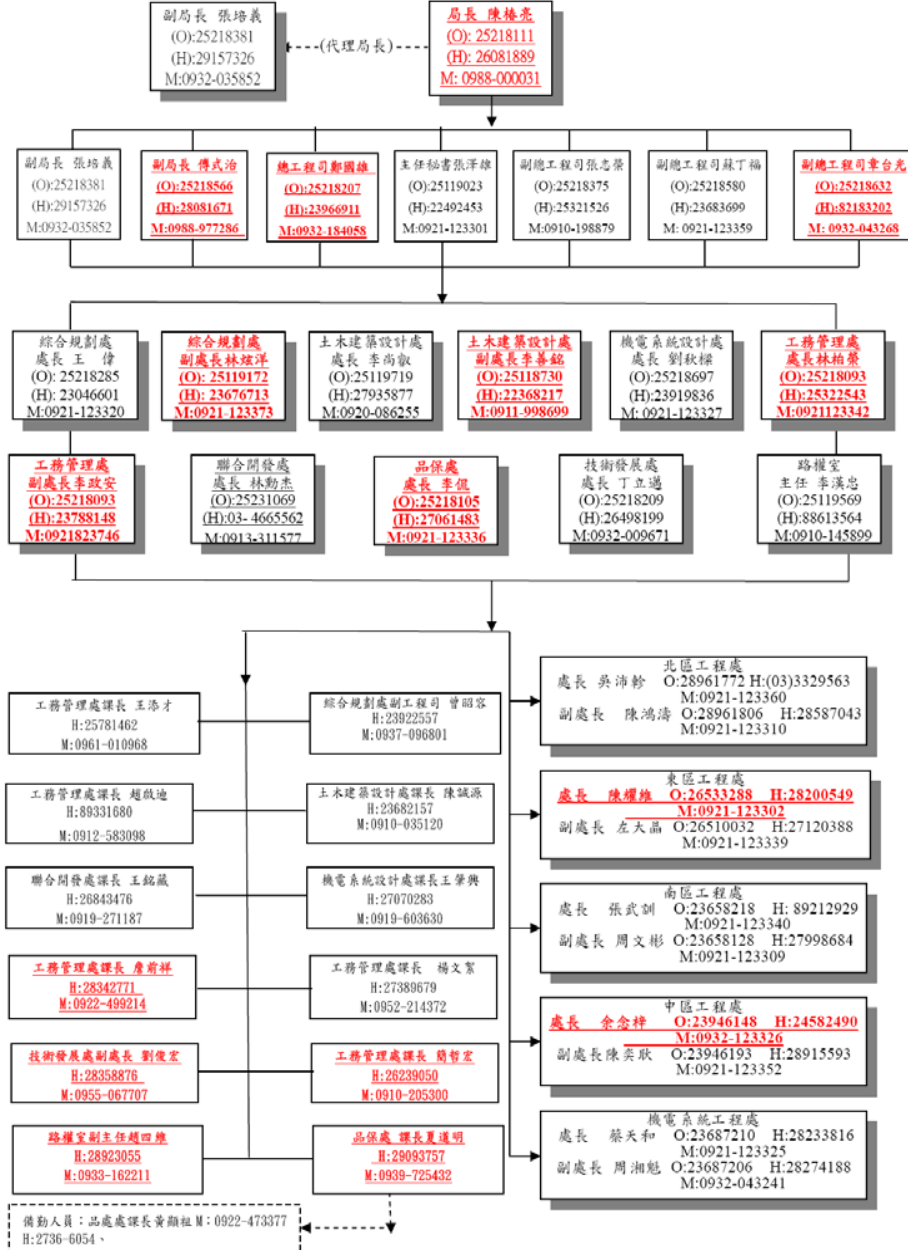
副局長 張培義
(O):25218381
(H):29157326
M:0932-035852

(代理局長)

局長 陳椿亮
(O): 25218111
(H): 26081889
M: 0988-000031

副局長 張培義
(O):25218381
(H):29157326
M:0932-035852

副局長 傅式治
(O):25218566
(H):28081671
M:0988-977286

總工程司鄭國雄
(O):25218207
(H):23966911
M:0932-184058

主任秘書張澤雄
(O):25119023
(H):22492453
M:0921-123301

副總工程司張忠榮
(O):25218375
(H):25321526
M:0910-198879

副總工程司蘇丁福
(O):25218580
(H):23683699
M: 0921-123359

副總工程司韋台光
(O):25218632
(H):82183202
M: 0932-043268

綜合規劃處
處長 王 偉
(O): 25218285
(H): 23046601
M:0921-123320

綜合規劃處
副處長林炫洋
(O): 25119172
(H): 23676713
M:0921-123373

土木建築設計處
處長 李尚叡
(O):25119719
(H):27935877
M:0920-086255

土木建築設計處
副處長李善銘
(O):25118730
(H):22368217
M:0911-998699

機電系統設計處
處長 劉秋樑
(O):25218697
(H):23919836
M: 0921-123327

工務管理處
處長林柏榮
(O):25218093
(H):25322543
M:0921123342

工務管理處
副處長李政安
(O):25218093
(H):23788148
M:0921823746

聯合開發處
處長 林勳杰
(O):25231069
(H):03- 4665562
M:0913-311577

品保處
處長 李侃
(O):25218105
(H):27061483
M:0921-123336

技術發展處
處長 丁立邁
(O):25218209
(H):26498199
M:0932-009671

路權室
主任 李漢忠
(O):25119569
(H):88613564
M:0910-145899

工務管理處課長 王添才
H:25781462
M:0961-010968

綜合規劃處副工程司 曾昭容
H:23922557
M:0937-096801

工務管理處課長 趙啟迪
H:89331680
M:0912-583098

土木建築設計處課長 陳誠源
H:23682157
M:0910-035120

聯合開發處課長 王銘藏
H:26843476
M:0919-271187

機電系統設計處課長王肇興
H:27070283
M:0919-603630

工務管理處課長 詹前祥
H:28342771
M:0922-499214

工務管理處課長 楊文絜
H:27389679
M:0952-214372

技術發展處副處長 劉俊宏
H:28358876
M:0955-067707

工務管理處課長 簡哲宏
H:26239050
M:0910-205300

路權室副主任趙四維
H:28923055
M:0933-162211

品保處 課長夏道明
H:29093757
M:0939-725432

北區工程處
處長 吳沛畛 O:28961772 H:(03)3329563
M:0921-123360
副處長 陳鴻濤 O:28961806 H:28587043
M:0921-123310

東區工程處
處長 陳耀維 O:26533288 H:28200549
M:0921-123302
副處長 左大晶 O:26510032 H:27120388
M:0921-123339

南區工程處
處長 張武訓 O:23658218 H: 89212929
M:0921-123340
副處長 周文彬 O:23658128 H:27998684
M:0921-123309

中區工程處
處長 余念梓 O:23946148 H:24582490
M:0932-123326
副處長陳奕耿 O:23946193 H:28915593
M:0921-123352

機電系統工程處
處長 蔡天和 O:23687210 H:28233816
M:0921-123325
副處長 周湘魁 O:23687206 H:28274188
M:0932-043241

備勤人員：品處處課長黃顯祖 M：0922-473377
H:2736-6054、